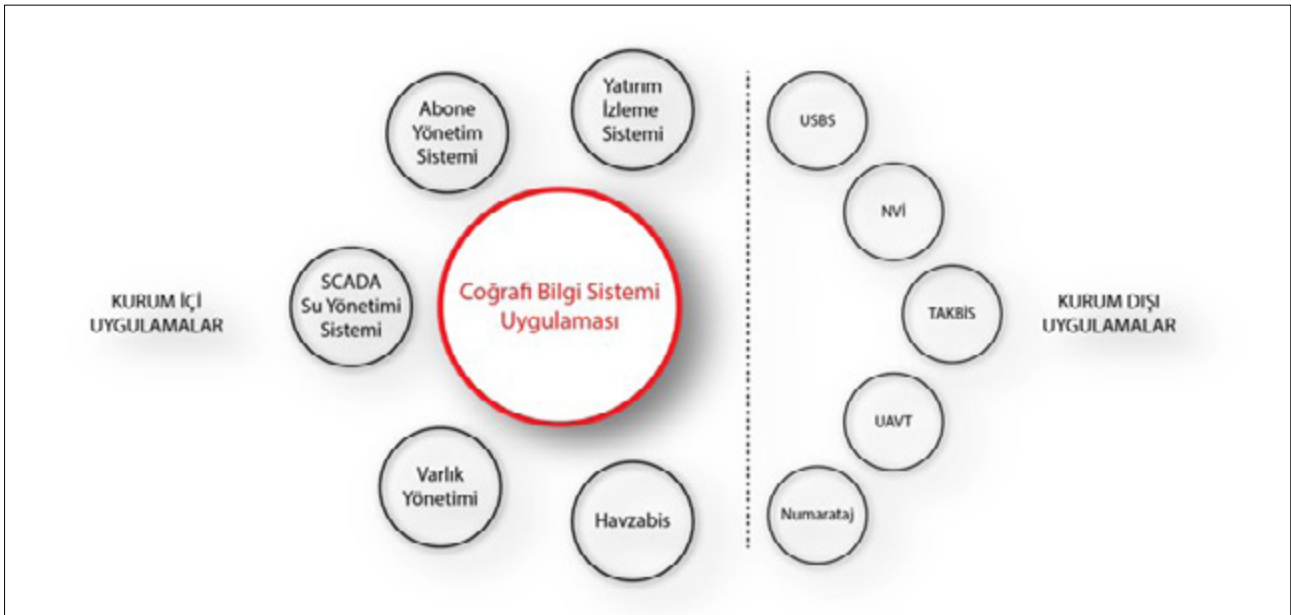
Abone Yönetim Sistemi

Yatırım İzleme Sistemi

USBS

NVİ

KURUM İÇİ UYGULAMALAR

SCADA Su Yönetimi Sistemi

Coğrafi Bilgi Sistemi Uygulaması

TAKBİS

KURUM DIŞI UYGULAMALAR

UAVT

Varlık Yönetimi

Havzabis

Numarataj